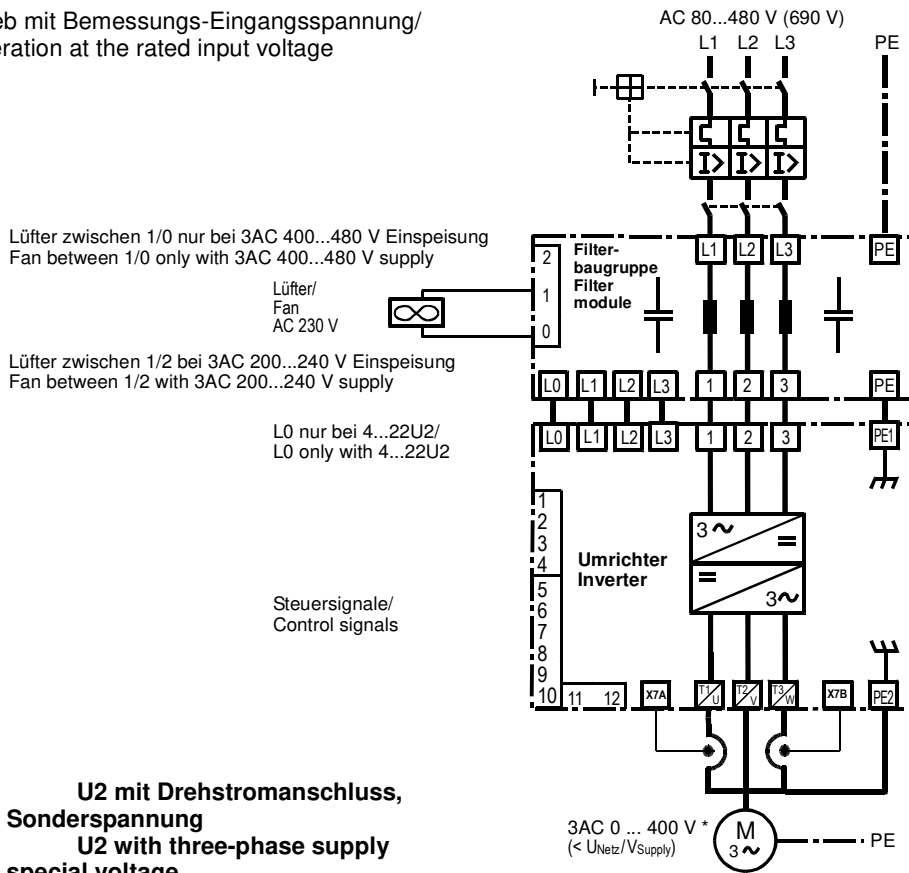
eb mit Bemessungs-Eingangsspannung/
eration at the rated input voltage

AC 80...480 V (690 V)
L1 L2 L3 PE

Lüfter zwischen 1/0 nur bei 3AC 400...480 V Einspeisung
Fan between 1/0 only with 3AC 400...480 V supply

Filterbaugruppe
Filter module

L1 L2 L3 PE

2
1
0

Lüfter/
Fan
AC 230 V

Lüfter zwischen 1/2 bei 3AC 200...240 V Einspeisung
Fan between 1/2 with 3AC 200...240 V supply

L0 L1 L2 L3 1 2 3 PE

L0 nur bei 4...22U2/
L0 only with 4...22U2

L0 L1 L2 L3 1 2 3 PE1

1
2
3
4
5
6
7
8
9
10 11 12

Umrichter
Inverter

3~
=
=
3~

Steuersignale/
Control signals

X7A T1 U T2 V T3 W X7B PE2

U2 mit Drehstromanschluss, Sonderspannung
U2 with three-phase supply
special voltage

3AC 0 ... 400 V *
(< $U_{Netz}$/$V_{Supply}$)

M
3~

PE